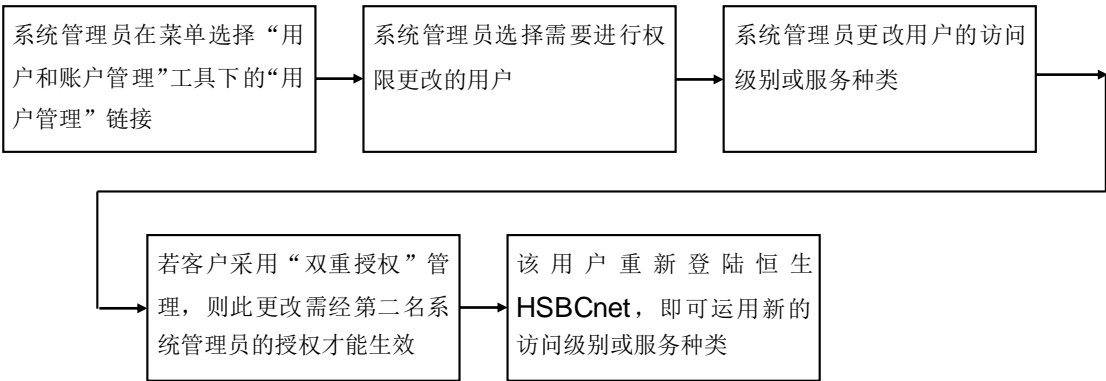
系统管理员在菜单选择“用户和账户管理”工具下的“用户管理”链接

系统管理员选择需要进行权限更改的用户

系统管理员更改用户的访问级别或服务种类

若客户采用“双重授权”管理，则此更改需经第二名系统管理员的授权才能生效

该用户重新登陆恒生HSBCnet，即可运用新的访问级别或服务种类